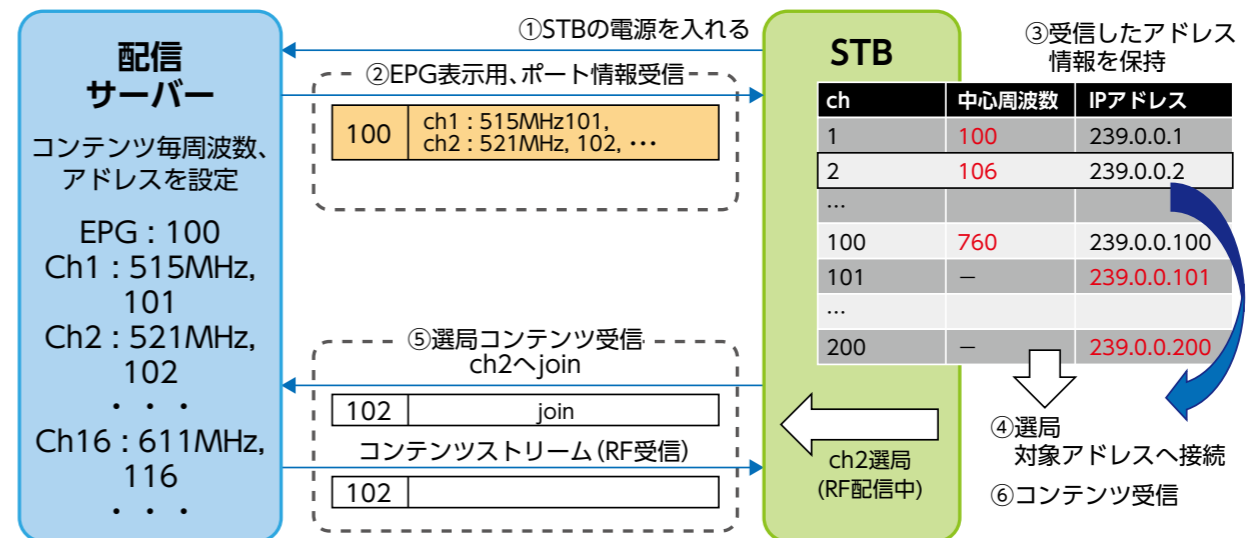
配信
サーバー

コンテンツ毎周波数、アドレスを設定

EPG : 100
Ch1 : 515MHz, 101
Ch2 : 521MHz, 102
・・・
Ch16 : 611MHz, 116
・・・

①STBの電源を入れる

②EPG表示用、ポート情報受信

| 100 | ch1 : 515MHz101, ch2 : 521MHz, 102, ・・・ |
|---|---|

STB

③受信したアドレス情報を保持

| ch | 中心周波数 | IPアドレス |
|---|---|---|
| 1 | 100 | 239.0.0.1 |
| 2 | 106 | 239.0.0.2 |
| … | | |
| 100 | 760 | 239.0.0.100 |
| 101 | − | 239.0.0.101 |
| … | | |
| 200 | − | 239.0.0.200 |

⑤選局コンテンツ受信
ch2へjoin

| 102 | join |
|---|---|

コンテンツストリーム(RF受信)

| 102 | |
|---|---|

ch2選局
(RF配信中)

④選局
対象アドレスへ接続

⑥コンテンツ受信